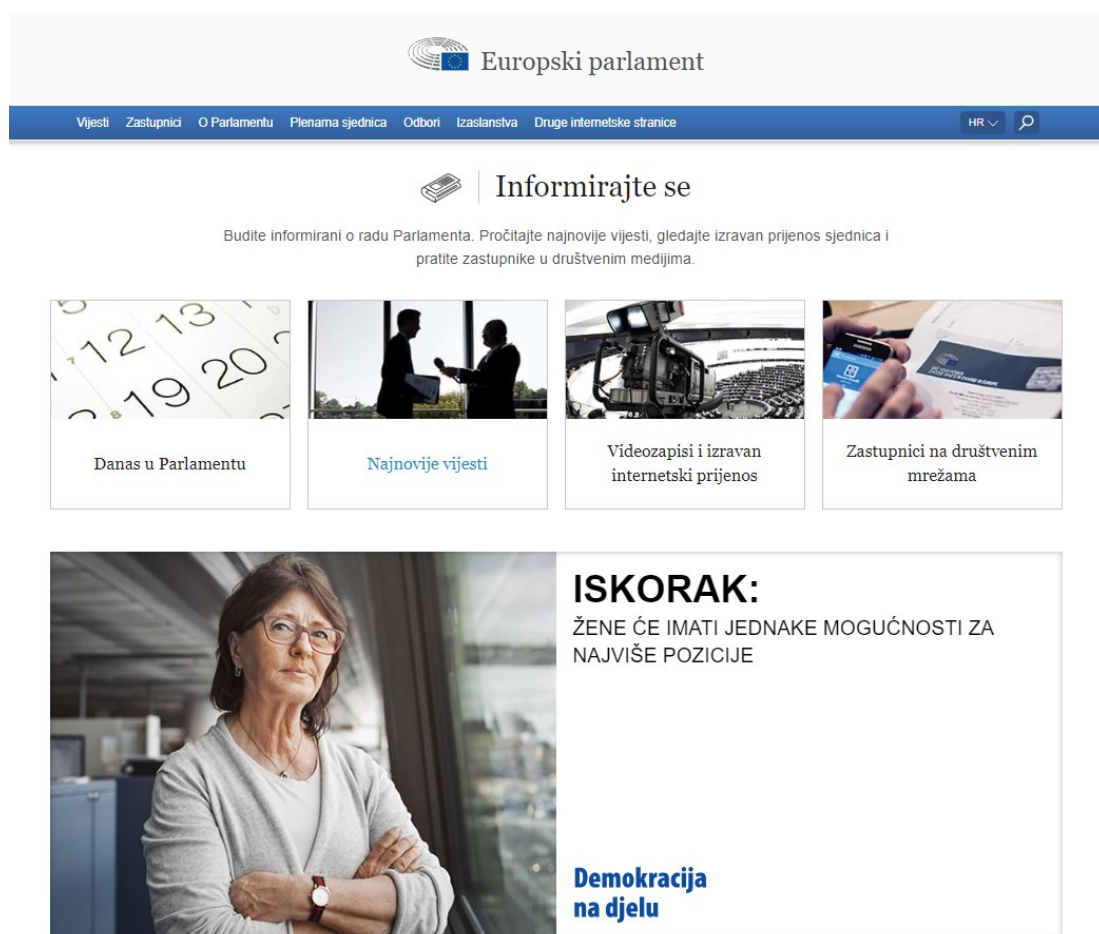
Europski parlament

Vijesti Zastupnici O Parlamentu Plenarna sjednica Odbori Izaslanstva Druge internetske stranice

HR

Informirajte se

Budite informirani o radu Parlamenta. Pročitajte najnovije vijesti, gledajte izravan prijenos sjednica i pratite zastupnike u društvenim medijima.

Danas u Parlamentu

Najnovije vijesti

Videozapisi i izravan internetski prijenos

Zastupnici na društvenim mrežama

ISKORAK:
ŽENE ĆE IMATI JEDNAKE MOGUĆNOSTI ZA NAJVIŠE POZICIJE

Demokracija na djelu